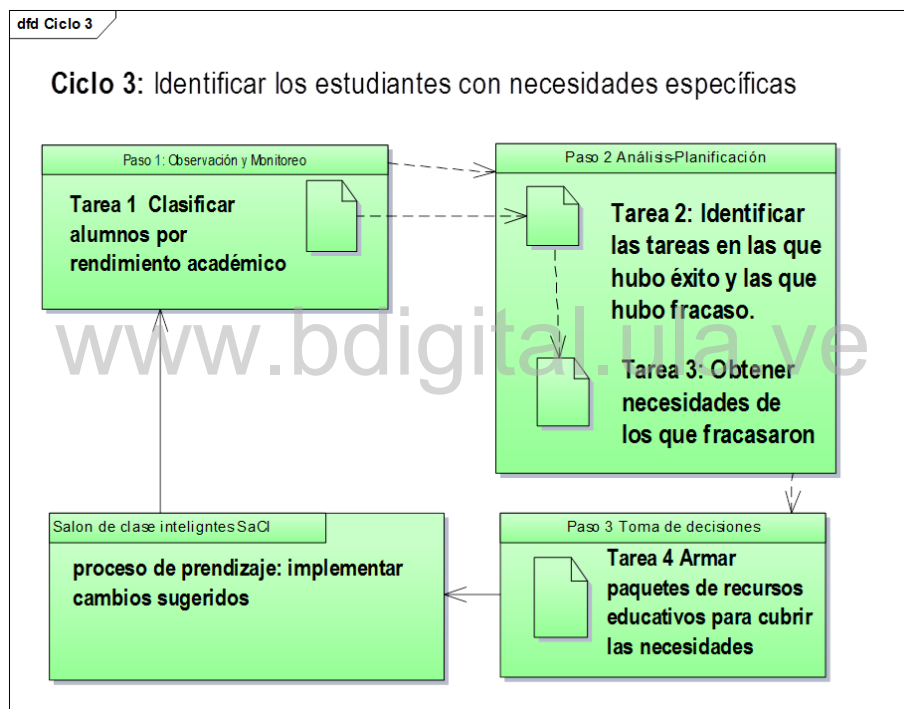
dfd Ciclo 3

Ciclo 3: Identificar los estudiantes con necesidades específicas

Paso 1: Observación y Monitoreo

Tarea 1 Clasificar alumnos por rendimiento académico

Paso 2 Análisis-Planificación

Tarea 2: Identificar las tareas en las que hubo éxito y las que hubo fracaso.

Tarea 3: Obtener necesidades de los que fracasaron

www.bdigital.ula.ve

Salon de clase inteligntes SaCI

proceso de prendizaje: implementar cambios sugeridos

Paso 3 Toma de decisiones

Tarea 4 Armar paquetes de recursos educativos para cubrir las necesidades